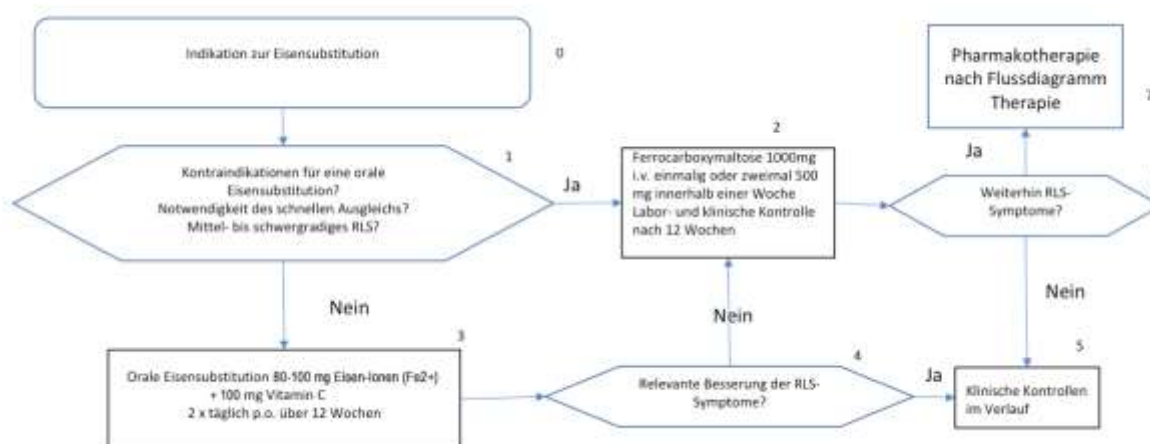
Indikation zur Eisensubstitution

0

Pharmakotherapie nach Flussdiagramm Therapie

1

2

1

Kontraindikationen für eine orale Eisensubstitution?
Notwendigkeit des schnellen Ausgleichs?
Mittel- bis schwergradiges RLS?

Ja

Ferrocarboxymaltose 1000mg i.v. einmalig oder zweimal 500 mg innerhalb einer Woche Labor- und klinische Kontrolle nach 12 Wochen

Ja

Weiterhin RLS-Symptome?

Nein

Nein

Nein

3

Orale Eisensubstitution 80-100 mg Eisen-Ionen (Fe2+)
+ 100 mg Vitamin C
2 x täglich p.o. über 12 Wochen

4

Relevante Besserung der RLS-Symptome?

Ja

5

Klinische Kontrollen im Verlauf